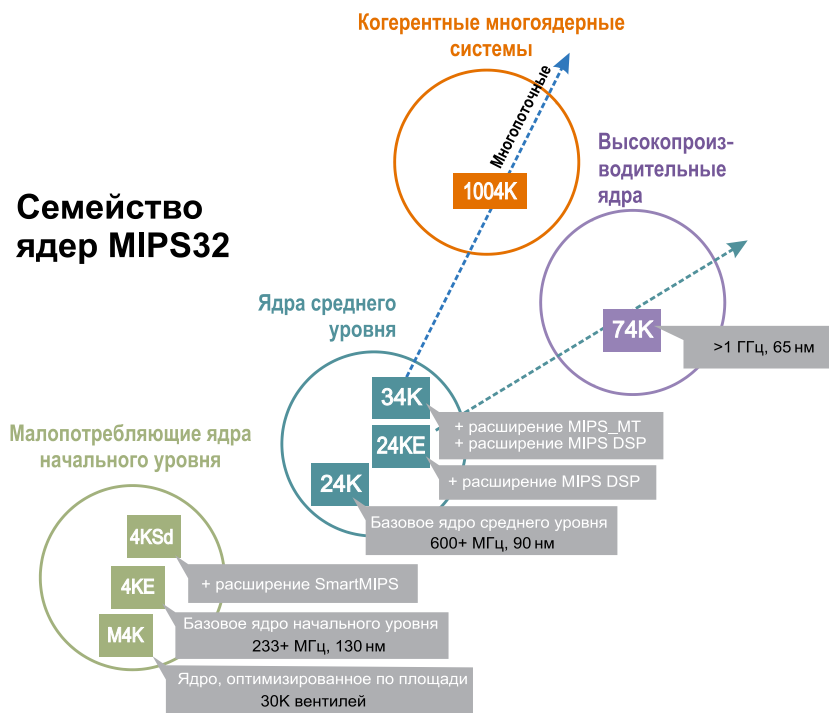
Когерентные многоядерные системы

Многопоточные

1004K

Высокопроизводительные ядра

Семейство ядер MIPS32

74K

>1 ГГц, 65 нм

Ядра среднего уровня

34K

+ расширение MIPS_MT
+ расширение MIPS DSP

24KE

+ расширение MIPS DSP

24K

Базовое ядро среднего уровня
600+ МГц, 90 нм

Малопотребляющие ядра начального уровня

4KSd

+ расширение SmartMIPS

4KE

Базовое ядро начального уровня
233+ МГц, 130 нм

M4K

Ядро, оптимизированное по площади
30K вентилей